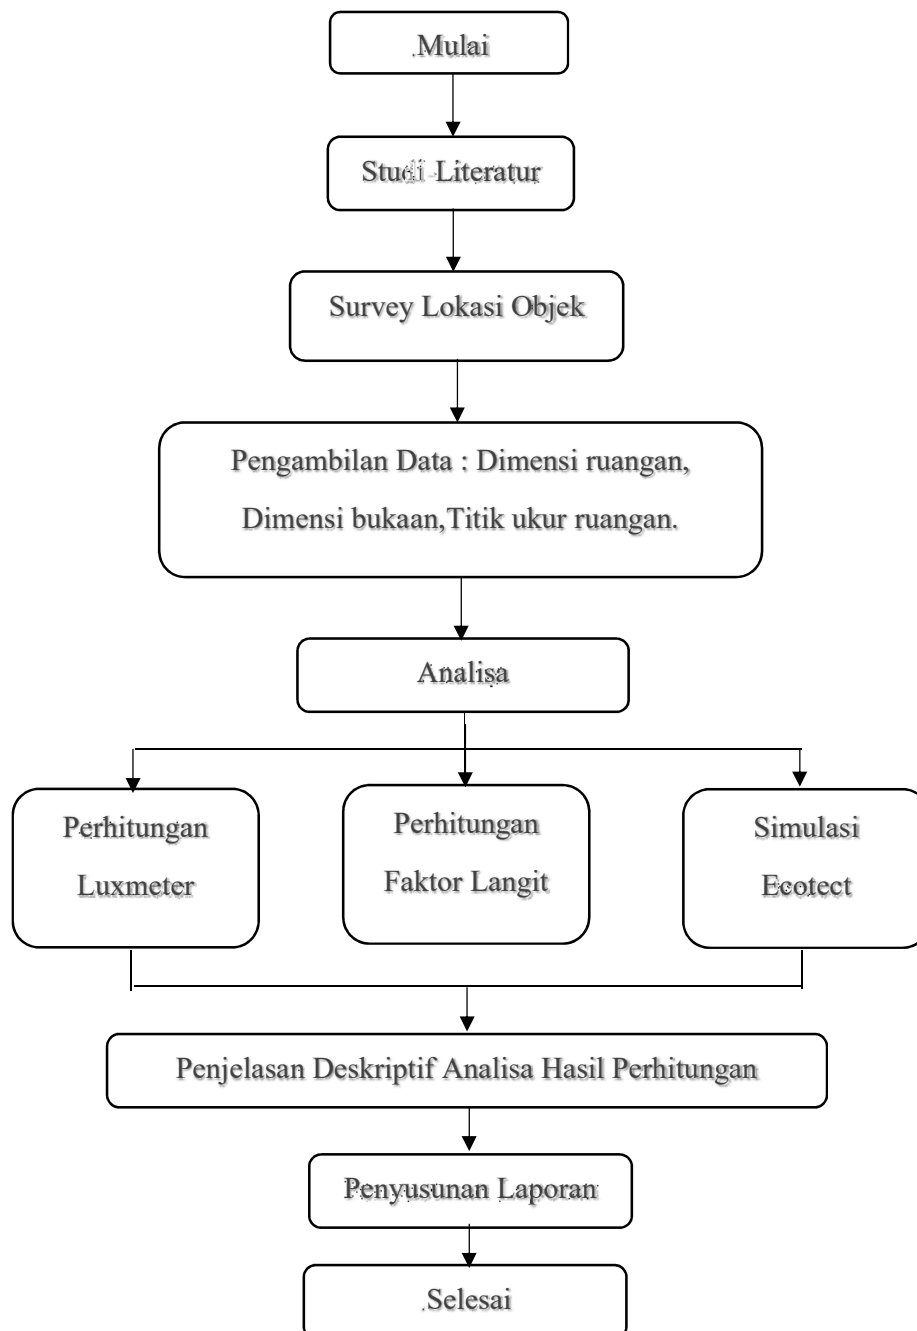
Mulai

Studi Literatur

Survey Lokasi Objek

Pengambilan Data : Dimensi ruangan, Dimensi bukaan,Titik ukur ruangan.

Analisa

Perhitungan Luxmeter

Perhitungan Faktor Langit

Simulasi Ecotect

Penjelasan Deskriptif Analisa Hasil Perhitungan

Penyusunan Laporan

Selesai